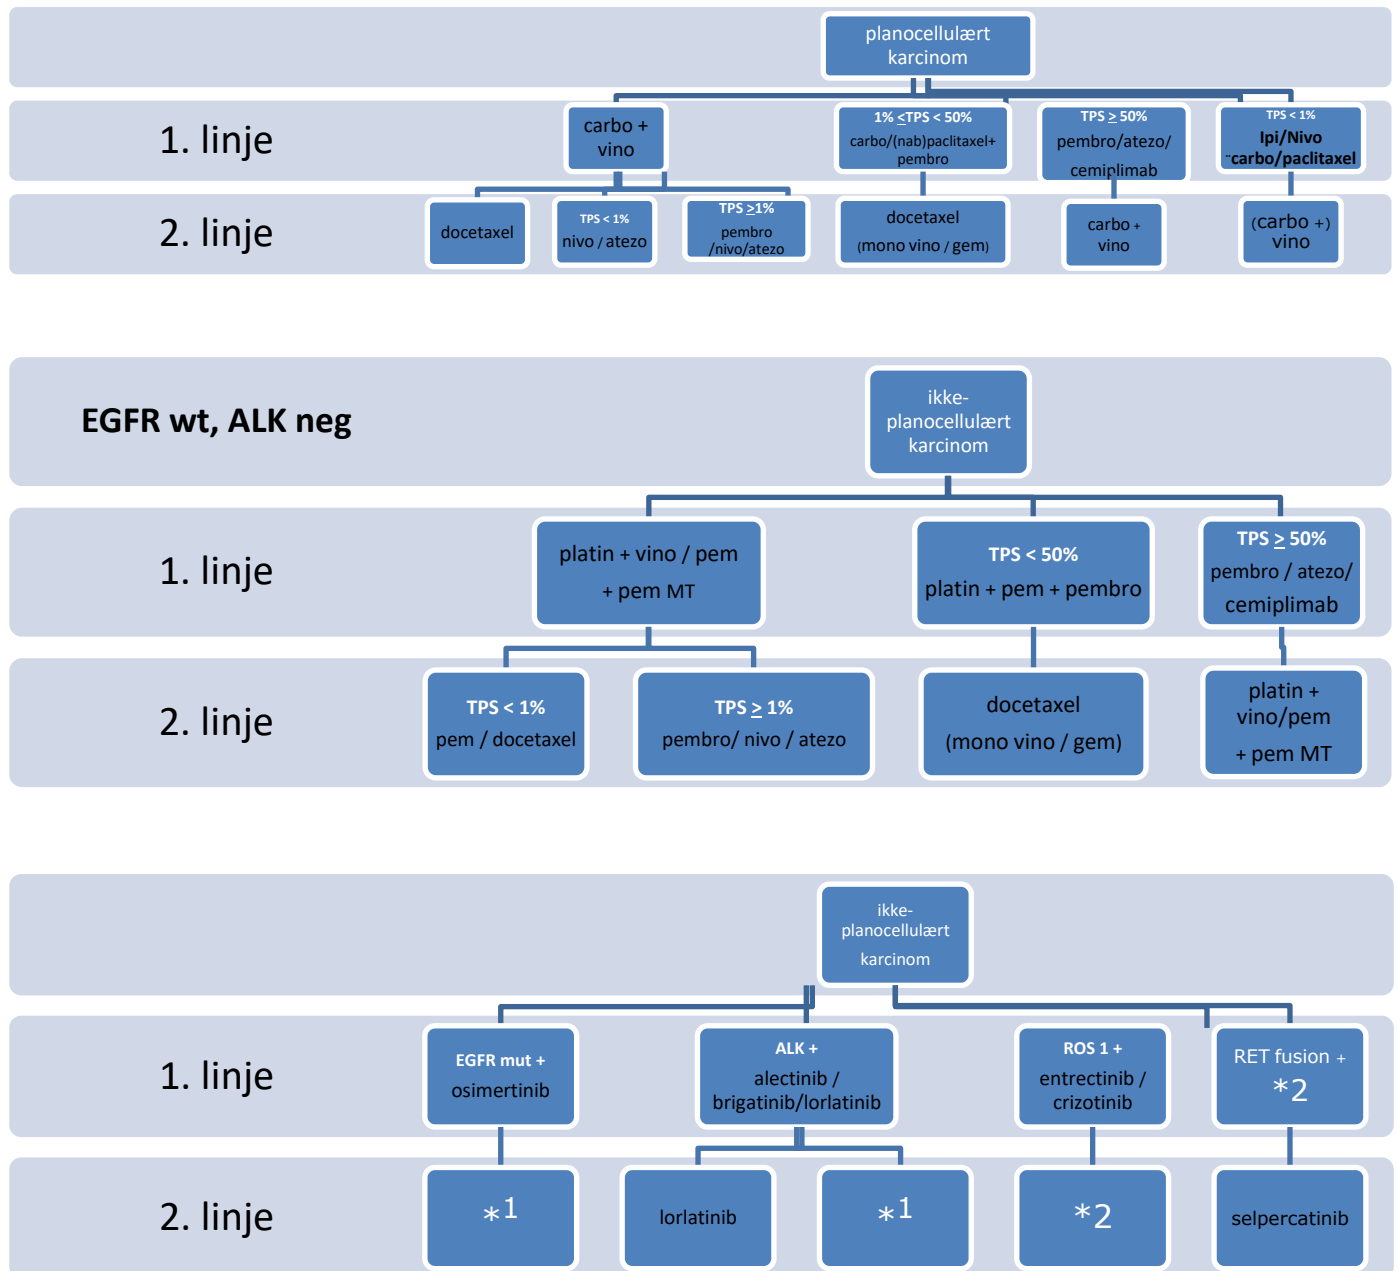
planocellulært karcinom

1. linje

carbo + vino

1% <TPS < 50%
carbo/(nab)paclitaxel+ pembro

TPS ≥ 50%
pembro/atezo/ cemiplimab

TPS < 1%
Ipi/Nivo
carbo/paclitaxel

2. linje

docetaxel

TPS < 1%
nivo / atezo

TPS ≥1%
pembro /nivo/atezo

docetaxel
(mono vino / gem)

carbo + vino

(carbo +) vino

EGFR wt, ALK neg

ikke-planocellulært karcinom

1. linje

platin + vino / pem
+ pem MT

TPS < 50%
platin + pem + pembro

TPS ≥ 50%
pembro / atezo/ cemiplimab

2. linje

TPS < 1%
pem / docetaxel

TPS ≥ 1%
pembro/ nivo / atezo

docetaxel
(mono vino / gem)

platin + vino/pem
+ pem MT

ikke-planocellulært karcinom

1. linje

EGFR mut +
osimertinib

ALK +
alectinib / brigatinib/lorlatinib

ROS 1 +
entrectinib / crizotinib

RET fusion +
*2

2. linje

*1

lorlatinib

*1

*2

selpercatinib